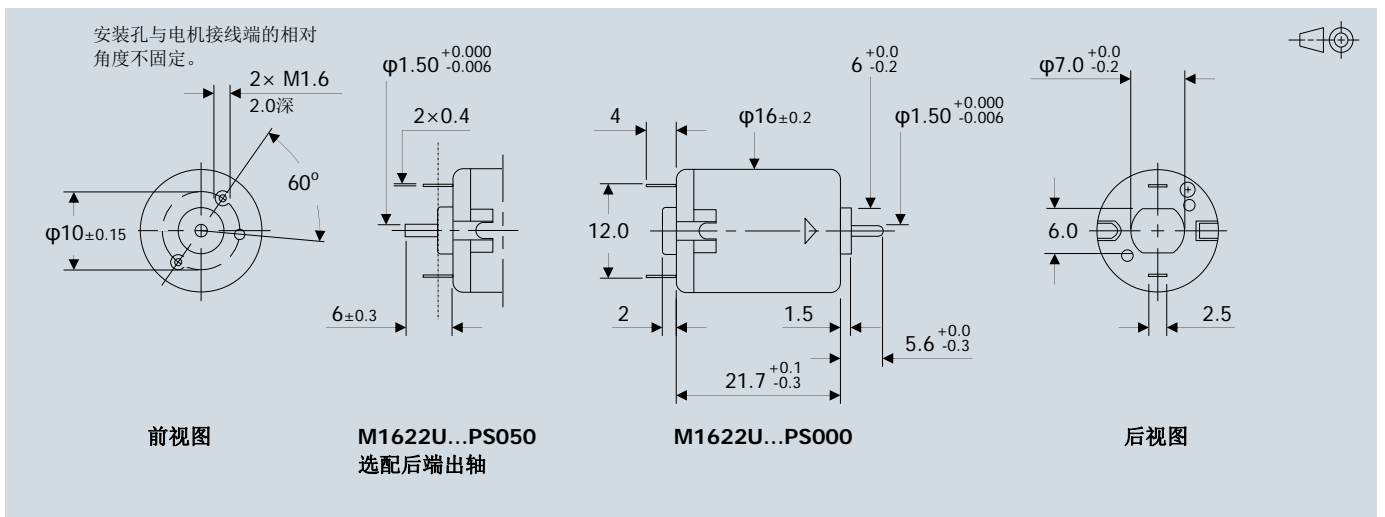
安装孔与电机接线端的相对角度不固定。

2× M1.6
2.0深

60°

φ10±0.15

前视图

φ1.50$^{+0.000}_{-0.006}$

2×0.4

6±0.3

M1622U...PS050
选配后端出轴

4

φ16±0.2

6$^{+0.0}_{-0.2}$

φ1.50$^{+0.000}_{-0.006}$

12.0

2

1.5

5.6$^{+0.0}_{-0.3}$

21.7$^{+0.1}_{-0.3}$

M1622U...PS000

φ7.0$^{+0.0}_{-0.2}$

6.0

2.5

后视图